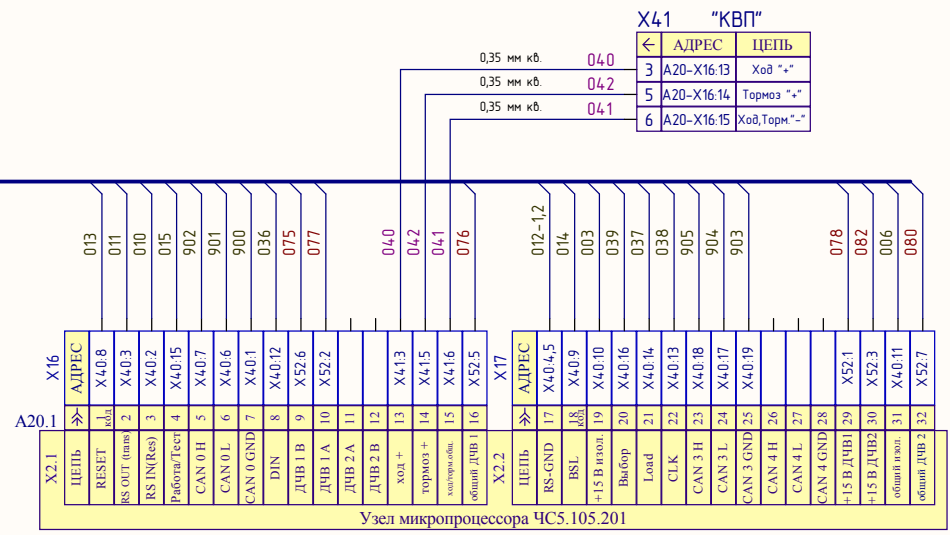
X41 "КВП"

| ← | АДРЕС | ЦЕПЬ |
|---|---|---|
| 3 | A20-X16:13 | Ход "+" |
| 5 | A20-X16:14 | Тормоз "+" |
| 6 | A20-X16:15 | Ход,Торм."-" |

0,35 мм кв. 040
0,35 мм кв. 042
0,35 мм кв. 041

013 011 010 015 902 901 900 036 075 077 040 042 041 076
012-1,2 014 003 039 037 038 905 904 903 078 082 006 080

X16
| АДРЕС | X40:8 | X40:3 | X40:2 | X40:15 | X40:7 | X40:6 | X40:1 | X40:12 | X52:6 | X52:2 | | | X41:3 | X41:5 | X41:6 | X52:5 |
|---|---|---|---|---|---|---|---|---|---|---|---|---|---|---|---|---|
| ≫ | 1 код | 2 | 3 | 4 | 5 | 6 | 7 | 8 | 9 | 10 | 11 | 12 | 13 | 14 | 15 | 16 |
| ЦЕПЬ | RESET | RS OUT (Trans) | RS IN(Res) | Работа/Тест | CAN 0 H | CAN 0 L | CAN 0 GND | DIN | ДЧВ 1 В | ДЧВ 1 А | ДЧВ 2 А | ДЧВ 2 В | ход + | тормоз + | ход/торм.общ. | общий ДЧВ 1 |

X17
| АДРЕС | X40:4,5 | X40:9 | X40:10 | X40:16 | X40:14 | X40:13 | X40:18 | X40:17 | X40:19 | | | | X52:1 | X52:3 | X40:11 | X52:7 |
|---|---|---|---|---|---|---|---|---|---|---|---|---|---|---|---|---|
| ≫ | 17 | 18 код | 19 | 20 | 21 | 22 | 23 | 24 | 25 | 26 | 27 | 28 | 29 | 30 | 31 | 32 |
| ЦЕПЬ | RS-GND | BSL | +15 В изол. | Выбор | Load | CLK | CAN 3 H | CAN 3 L | CAN 3 GND | CAN 4 H | CAN 4 L | CAN 4 GND | +15 В ДЧВ1 | +15 В ДЧВ2 | общий изол. | общий ДЧВ 2 |

A20.1
X2.1
X2.2
Узел микропроцессора ЧС5.105.201